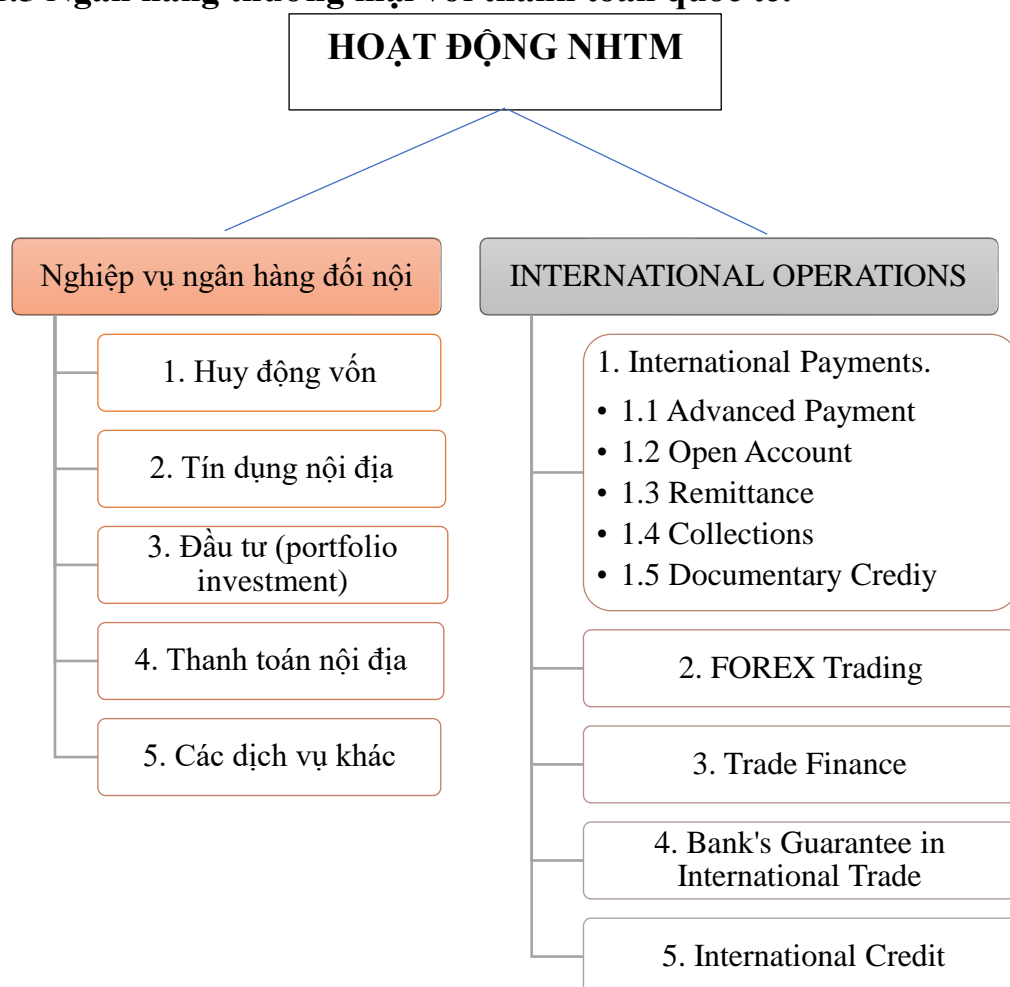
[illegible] Ngân hàng thương mại với thanh toán quốc tế.

HOẠT ĐỘNG NHTM

Nghiệp vụ ngân hàng đối nội

1. Huy động vốn

2. Tín dụng nội địa

3. Đầu tư (portfolio investment)

4. Thanh toán nội địa

5. Các dịch vụ khác

INTERNATIONAL OPERATIONS

1. International Payments.
• 1.1 Advanced Payment
• 1.2 Open Account
• 1.3 Remittance
• 1.4 Collections
• 1.5 Documentary Crediy

2. FOREX Trading

3. Trade Finance

4. Bank's Guarantee in International Trade

5. International Credit